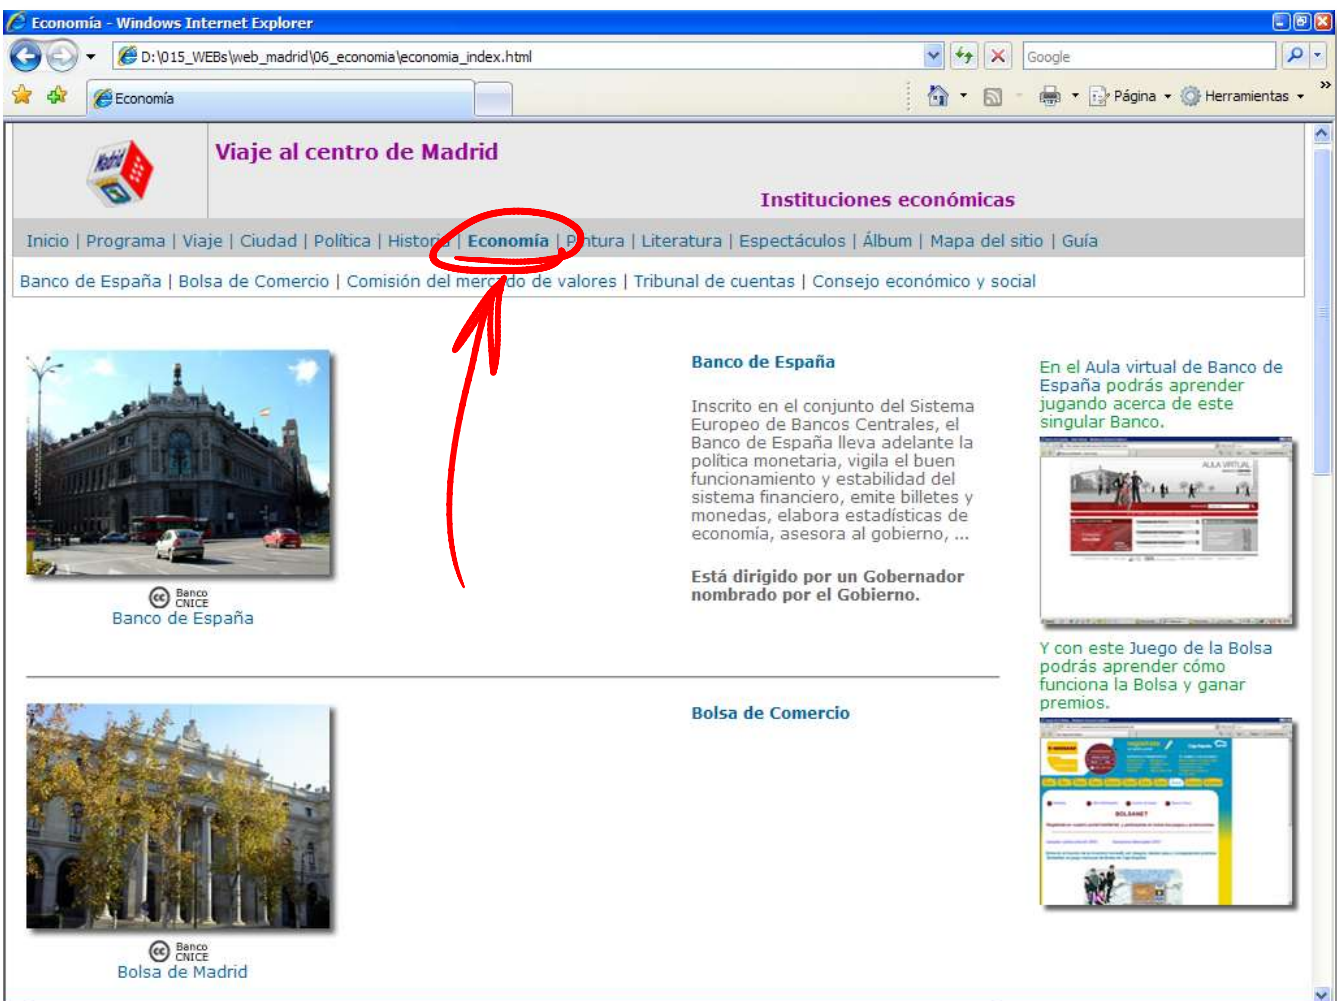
Economía - Windows Internet Explorer

D:\015_WEBs\web_madrid\06_economia\economia_index.html

Google

Economía

Página · Herramientas

Viaje al centro de Madrid

Instituciones económicas

Inicio | Programa | Viaje | Ciudad | Política | Histor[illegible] | Economía | P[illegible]ntura | Literatura | Espectáculos | Álbum | Mapa del sitio | Guía

Banco de España | Bolsa de Comercio | Comisión del mer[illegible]do de valores | Tribunal de cuentas | Consejo económico y social

Banco CNICE
Banco de España

Banco de España

Inscrito en el conjunto del Sistema Europeo de Bancos Centrales, el Banco de España lleva adelante la política monetaria, vigila el buen funcionamiento y estabilidad del sistema financiero, emite billetes y monedas, elabora estadísticas de economía, asesora al gobierno, ...

Está dirigido por un Gobernador nombrado por el Gobierno.

En el Aula virtual de Banco de España podrás aprender jugando acerca de este singular Banco.

AULA VIRTUAL

Y con este Juego de la Bolsa podrás aprender cómo funciona la Bolsa y ganar premios.

BOLSANET

Bolsa de Comercio

Banco CNICE
Bolsa de Madrid